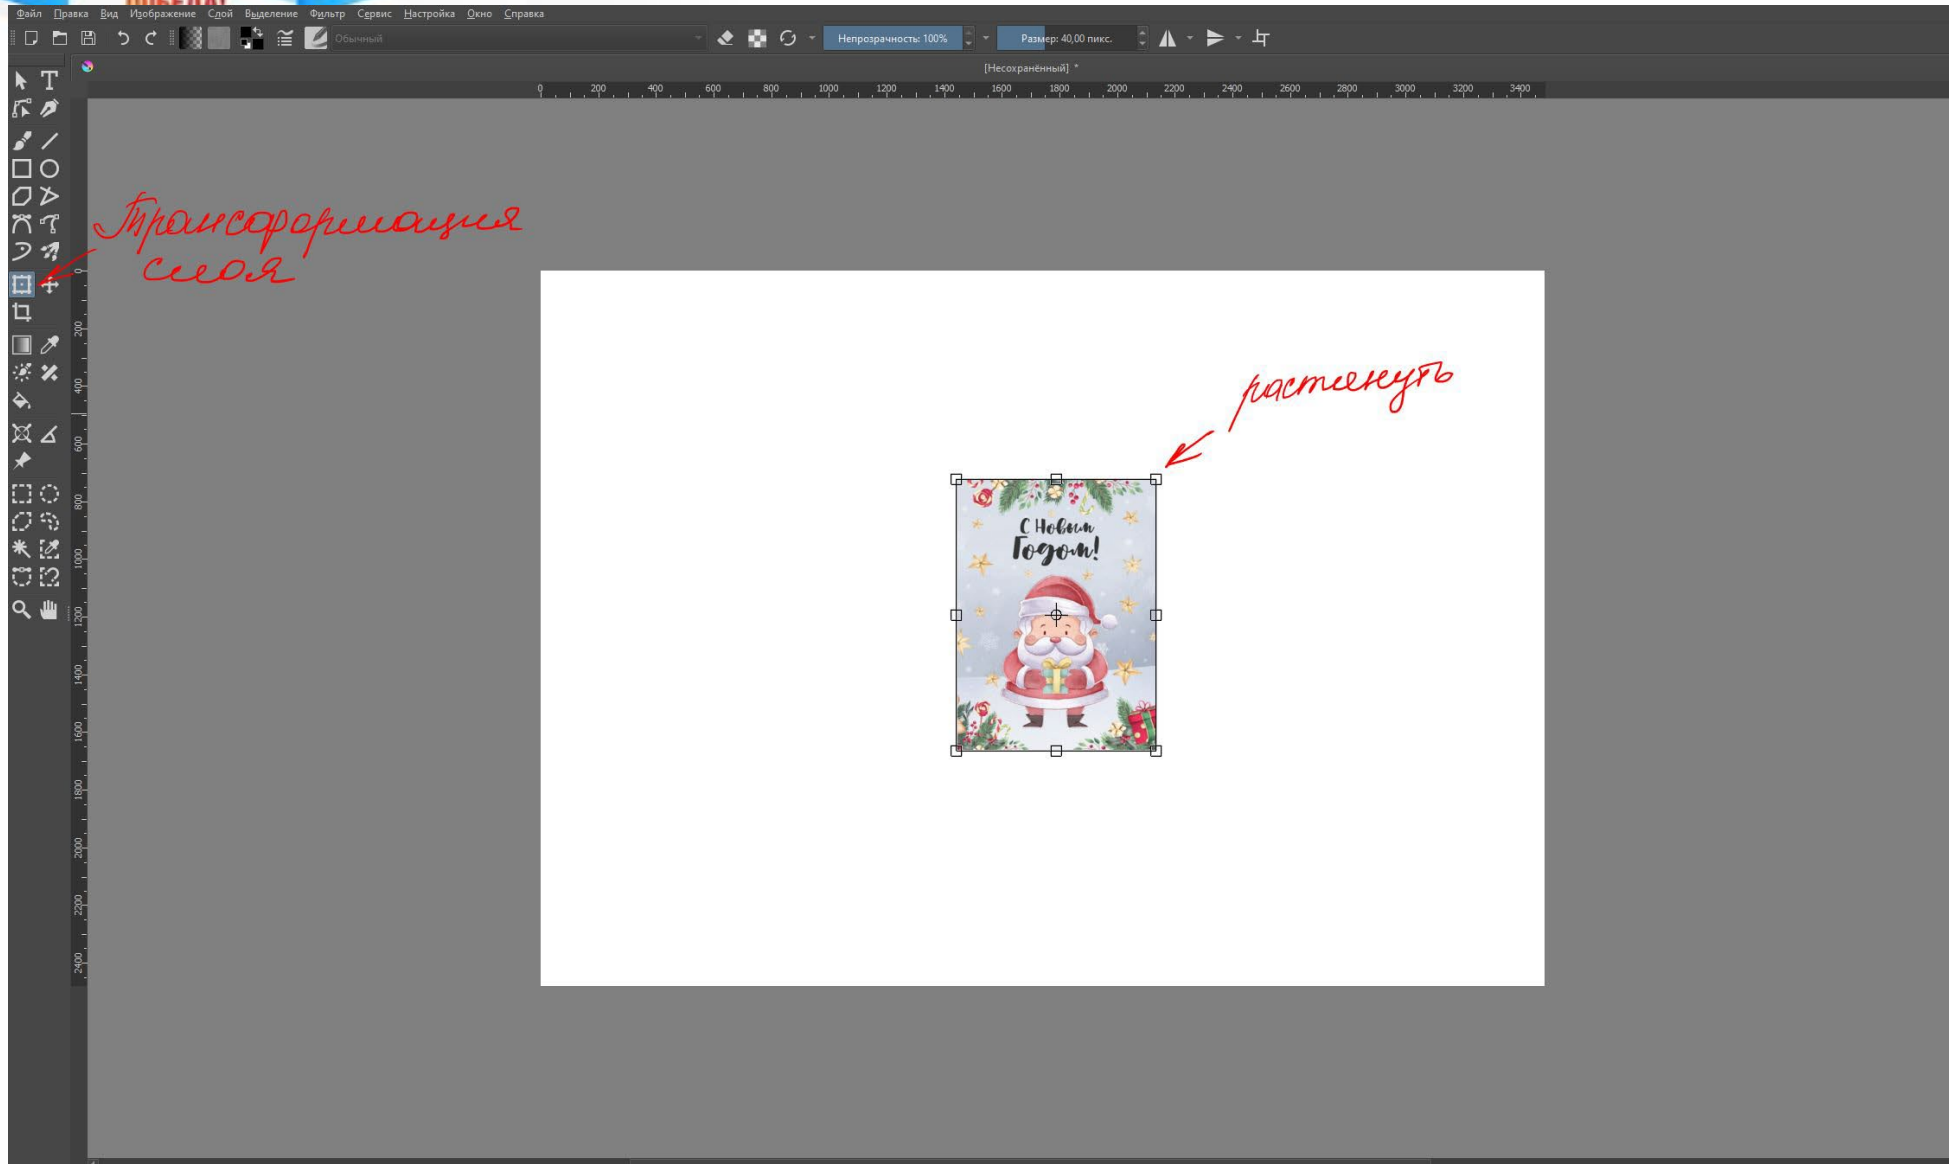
Файл Правка Вид Изображение Слой Выделение Фильтр Сервис Настройка Окно Справка

Обычный

Непрозрачность: 100%

Размер: 40,00 пикс.

[Несохранённый] *

0 200 400 600 800 1000 1200 1400 1600 1800 2000 2200 2400 2600 2800 3000 3200 3400

200 400 600 800 1000 1200 1400 1600 1800 2000 2200 2400

Трансформация слоя

растянуть

С Новым Годом!